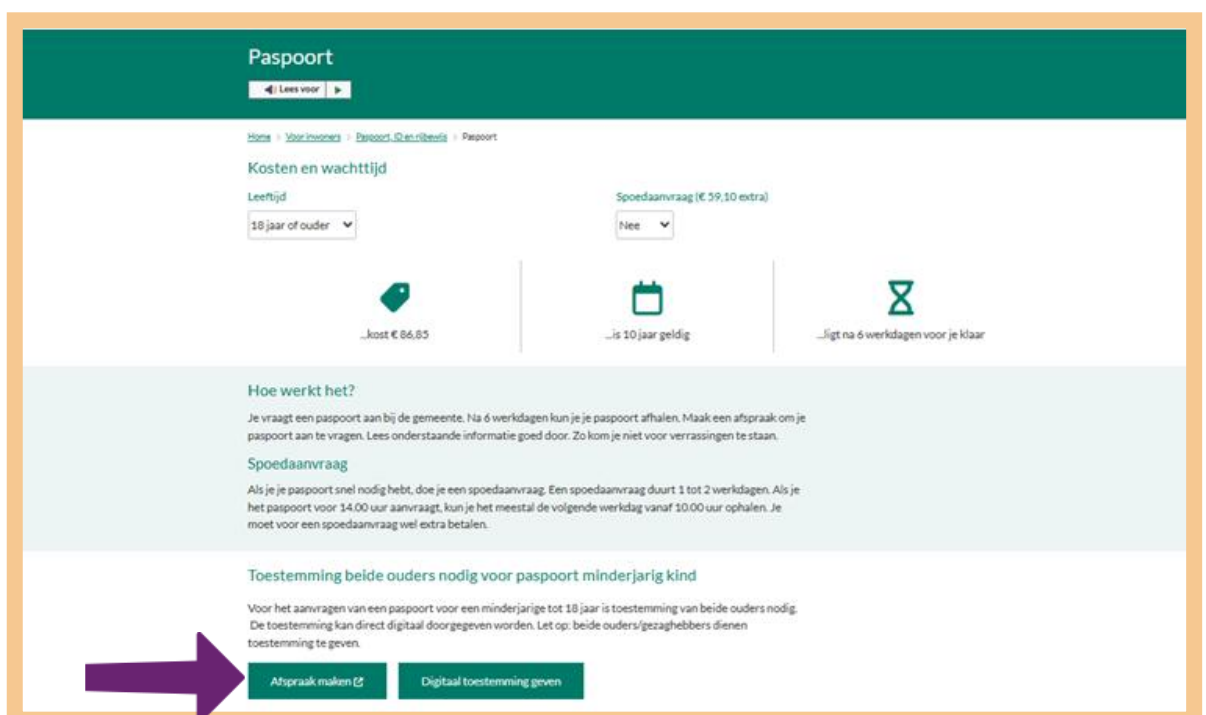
Paspoort

Lees voor

Home > Voor inwoners > Paspoort, ID en rijbewijs > Paspoort

Kosten en wachttijd

Leeftijd

18 jaar of ouder

Spoedaanvraag (€ 59,10 extra)

Nee

...kost € 86,85

...is 10 jaar geldig

...ligt na 6 werkdagen voor je klaar

Hoe werkt het?

Je vraagt een paspoort aan bij de gemeente. Na 6 werkdagen kun je je paspoort afhalen. Maak een afspraak om je paspoort aan te vragen. Lees onderstaande informatie goed door. Zo kom je niet voor verrassingen te staan.

Spoedaanvraag

Als je je paspoort snel nodig hebt, doe je een spoedaanvraag. Een spoedaanvraag duurt 1 tot 2 werkdagen. Als je het paspoort voor 14.00 uur aanvraagt, kun je het meestal de volgende werkdag vanaf 10.00 uur ophalen. Je moet voor een spoedaanvraag wel extra betalen.

Toestemming beide ouders nodig voor paspoort minderjarig kind

Voor het aanvragen van een paspoort voor een minderjarige tot 18 jaar is toestemming van beide ouders nodig. De toestemming kan direct digitaal doorgegeven worden. Let op: beide ouders/gezaghebbers dienen toestemming te geven.

Afspraak maken

Digitaal toestemming geven